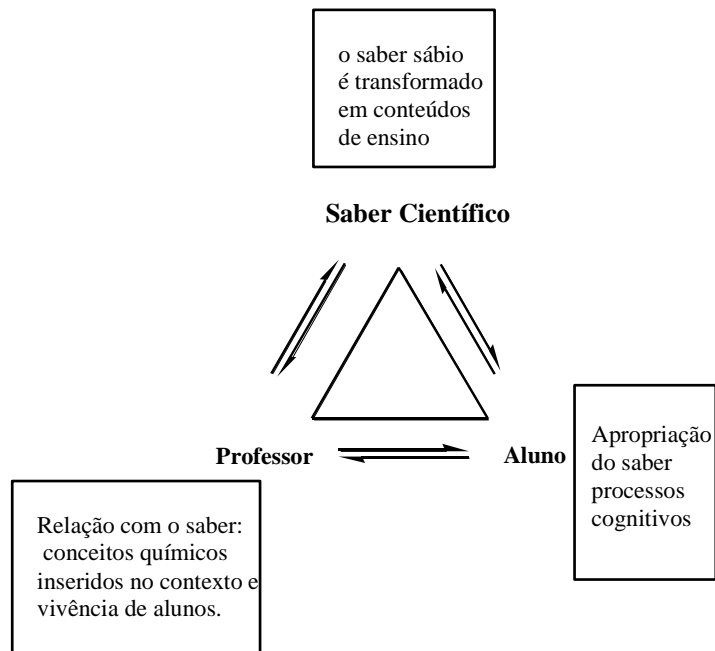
o saber sábio é transformado em conteúdos de ensino

Saber Científico

Professor

Aluno

Apropriação do saber processos cognitivos

Relação com o saber: conceitos químicos inseridos no contexto e vivência de alunos.